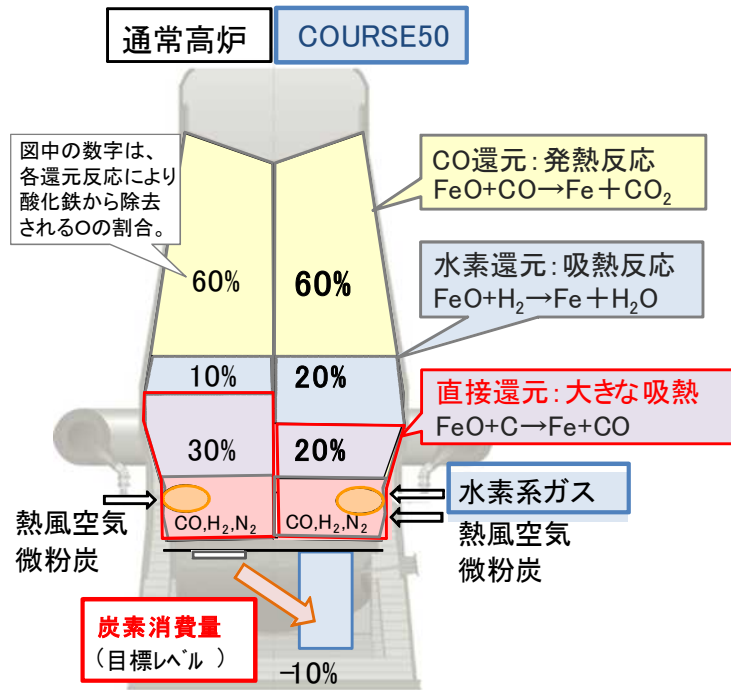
通常高炉

COURSE50

図中の数字は、各還元反応により酸化鉄から除去されるOの割合。

CO還元：発熱反応
FeO+CO→Fe＋$CO_2$

水素還元：吸熱反応
FeO+$H_2$→Fe＋$H_2O$

直接還元：大きな吸熱
FeO+C→Fe+CO

60%

60%

10%

20%

30%

20%

水素系ガス

熱風空気
微粉炭

$CO,H_2,N_2$

$CO,H_2,N_2$

熱風空気
微粉炭

炭素消費量
（目標レベル ）

−10%